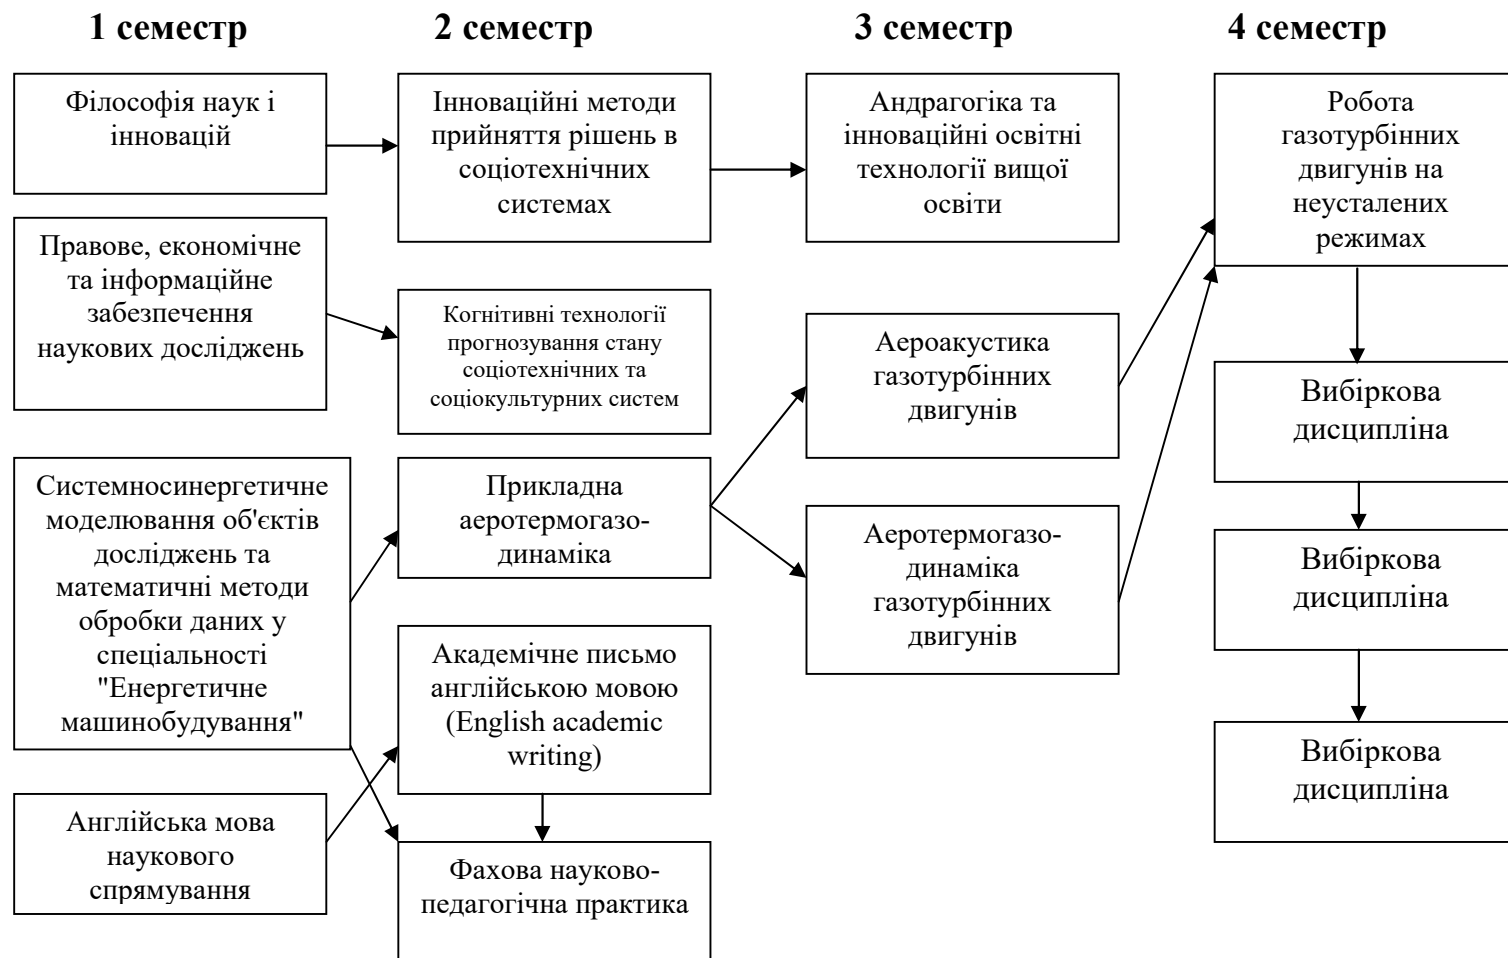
1 семестр

Філософія наук і інновацій

Правове, економічне та інформаційне забезпечення наукових досліджень

Системносинергетичне моделювання об'єктів досліджень та математичні методи обробки даних у спеціальності "Енергетичне машинобудування"

Англійська мова наукового спрямування

2 семестр

Інноваційні методи прийняття рішень в соціотехнічних системах

Когнітивні технології прогнозування стану соціотехнічних та соціокультурних систем

Прикладна аеротермогазодинаміка

Академічне письмо англійською мовою (English academic writing)

Фахова науково-педагогічна практика

3 семестр

Андрагогіка та інноваційні освітні технології вищої освіти

Аероакустика газотурбінних двигунів

Аеротермогазодинаміка газотурбінних двигунів

4 семестр

Робота газотурбінних двигунів на неусталених режимах

Вибіркова дисципліна

Вибіркова дисципліна

Вибіркова дисципліна